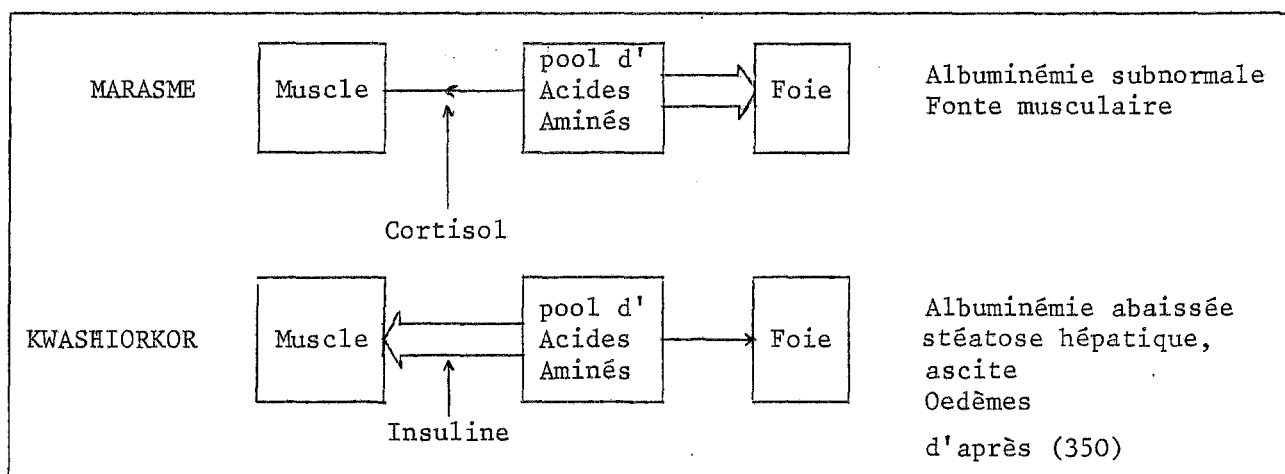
MARASME

Muscle

pool d' Acides Aminés

Foie

Albuminémie subnormale
Fonte musculaire

Cortisol

KWASHIORKOR

Muscle

pool d' Acides Aminés

Foie

Albuminémie abaissée
stéatose hépatique,
ascite
Oedèmes

Insuline

d'après (350)